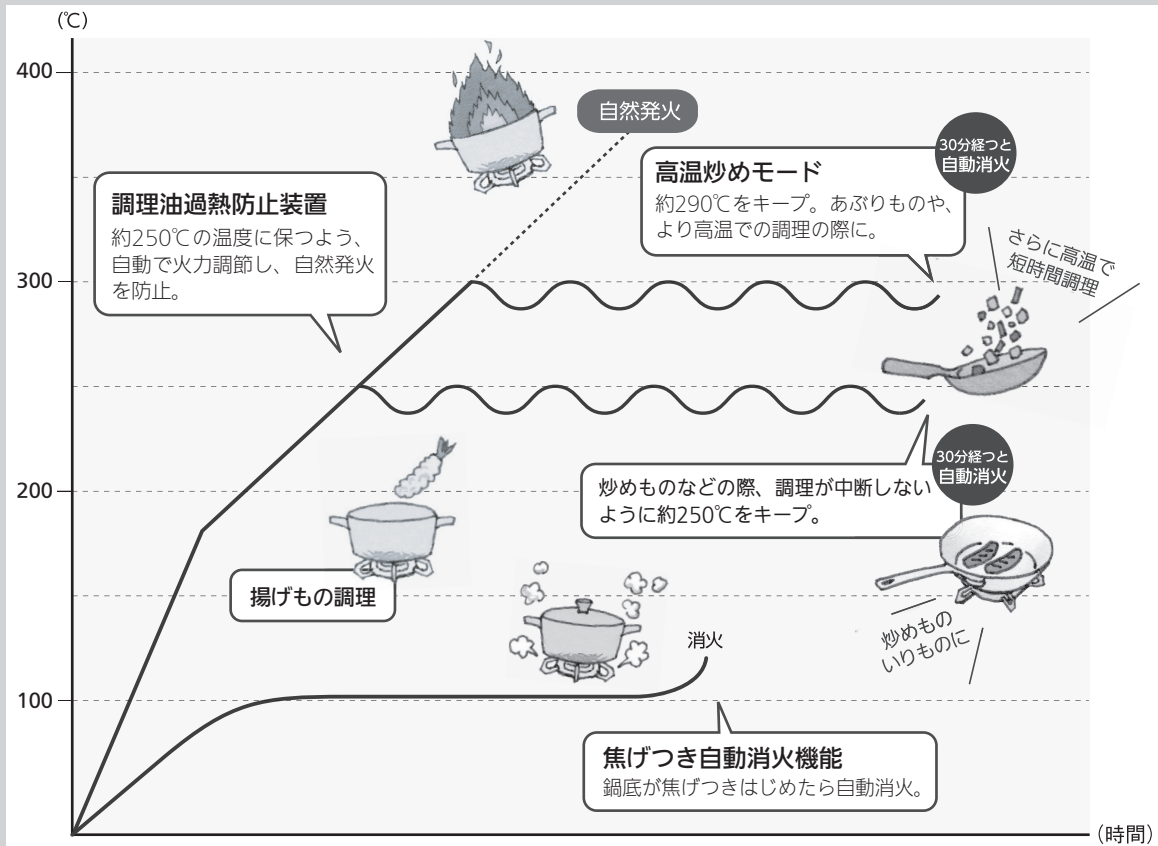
(℃)

400

300

200

100

自然発火

高温炒めモード
約290℃をキープ。あぶりものや、より高温での調理の際に。

30分経つと自動消火

調理油過熱防止装置
約250℃の温度に保つよう、自動で火力調節し、自然発火を防止。

さらに高温で短時間調理

30分経つと自動消火

炒めものなどの際、調理が中断しないように約250℃をキープ。

揚げもの調理

炒めもの いりものに

消火

焦げつき自動消火機能
鍋底が焦げつきはじめたら自動消火。

(時間)